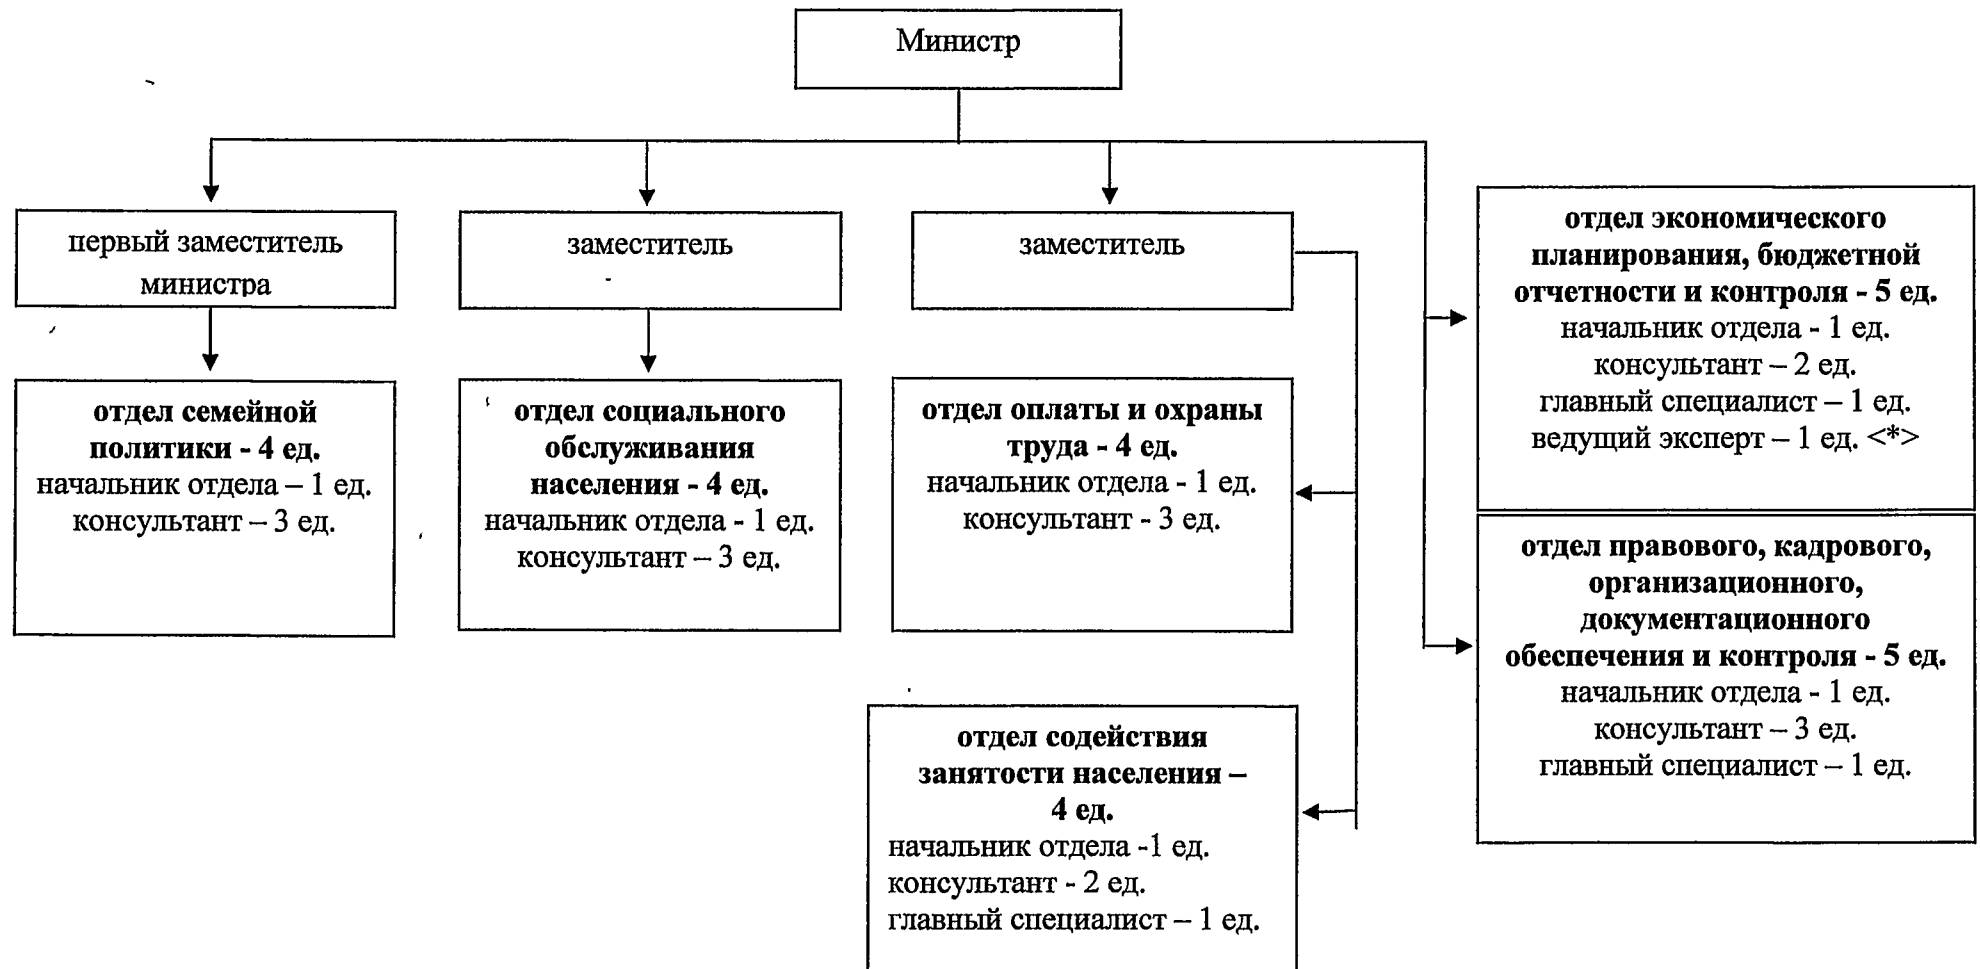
Министр

первый заместитель министра

заместитель

заместитель

отдел экономического планирования, бюджетной отчетности и контроля - 5 ед.
начальник отдела - 1 ед.
консультант – 2 ед.
главный специалист – 1 ед.
ведущий эксперт – 1 ед. <*>

отдел семейной политики - 4 ед.
начальник отдела – 1 ед.
консультант – 3 ед.

отдел социального обслуживания населения - 4 ед.
начальник отдела - 1 ед.
консультант – 3 ед.

отдел оплаты и охраны труда - 4 ед.
начальник отдела - 1 ед.
консультант - 3 ед.

отдел правового, кадрового, организационного, документационного обеспечения и контроля - 5 ед.
начальник отдела - 1 ед.
консультант – 3 ед.
главный специалист – 1 ед.

отдел содействия занятости населения – 4 ед.
начальник отдела -1 ед.
консультант - 2 ед.
главный специалист – 1 ед.